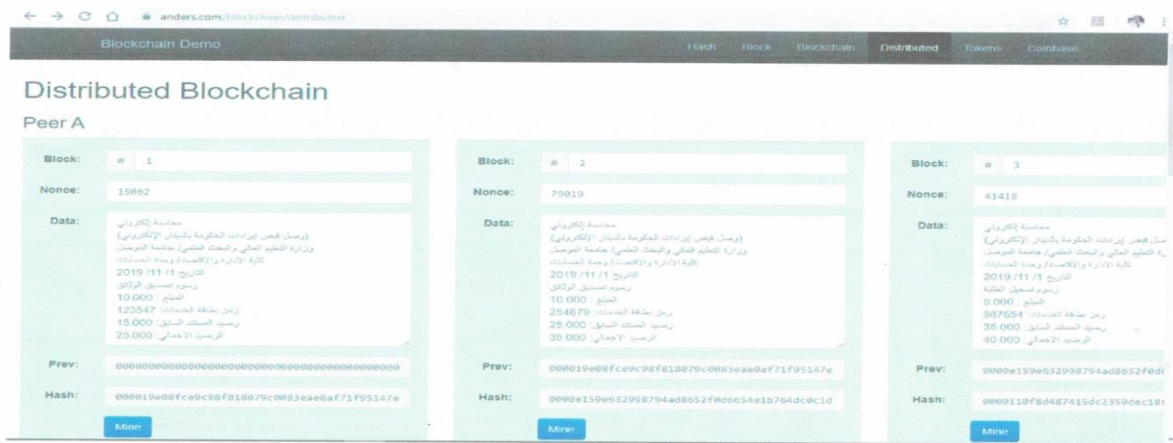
anders.com/blockchain/distributed

Blockchain Demo

Hash Block Blockchain Distributed Tokens Coinbase

Distributed Blockchain

Peer A

Block: # 1

Nonce: 15862

Data: محاسبة إلكتروني
(وصل قبض إيرادات الحكومة بالدينار الإلكتروني)
وزارة التعليم العالي والبحث العلمي/ جامعة الموصل
كلية الإدارة والاقتصاد/ وحدة الحسابات
التاريخ 1/ 11/ 2019
رسوم تصديق الوثائق
المبلغ : 10.000
رمز بطاقة الخدمات: 123547
رصيد المسلك السابق: 15.000
الرصيد الاجمالي: 25.000

Prev: 0000000000000000000000000000000000000000000

Hash: 000019e08fce9c98f818079c0083eae0af71f95147e

Mine

Block: # 2

Nonce: 79019

Data: محاسبة إلكتروني
(وصل قبض إيرادات الحكومة بالدينار الإلكتروني)
وزارة التعليم العالي والبحث العلمي/ جامعة الموصل
كلية الإدارة والاقتصاد/ وحدة الحسابات
التاريخ 1/ 11/ 2019
رسوم تصديق الوثائق
المبلغ : 10.000
رمز بطاقة الخدمات: 254679
رصيد المسلك السابق: 25.000
الرصيد الاجمالي: 35.000

Prev: 000019e08fce9c98f818079c0083eae0af71f95147e

Hash: 0000e159e632998794ad8652f0d6654e1b764dc0c1d

Mine

Block: # 3

Nonce: 41418

Data: محاسبة إلكتروني
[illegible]ـصل قبض إيرادات الحكومة بالدينار الإلكتروني)
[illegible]ـة التعليم العالي والبحث العلمي/ جامعة الموصل
كلية الإدارة والاقتصاد/ وحدة الحسابات
التاريخ 1/ 11/ 2019
رسوم تسجيل الطلبة
المبلغ : 5.000
رمز بطاقة الخدمات: 987654
رصيد المسلك السابق: 35.000
الرصيد الاجمالي: 40.000

Prev: 0000e159e632998794ad8652f0d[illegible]

Hash: 0000110f8d487415dc2359dec18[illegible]

Mine